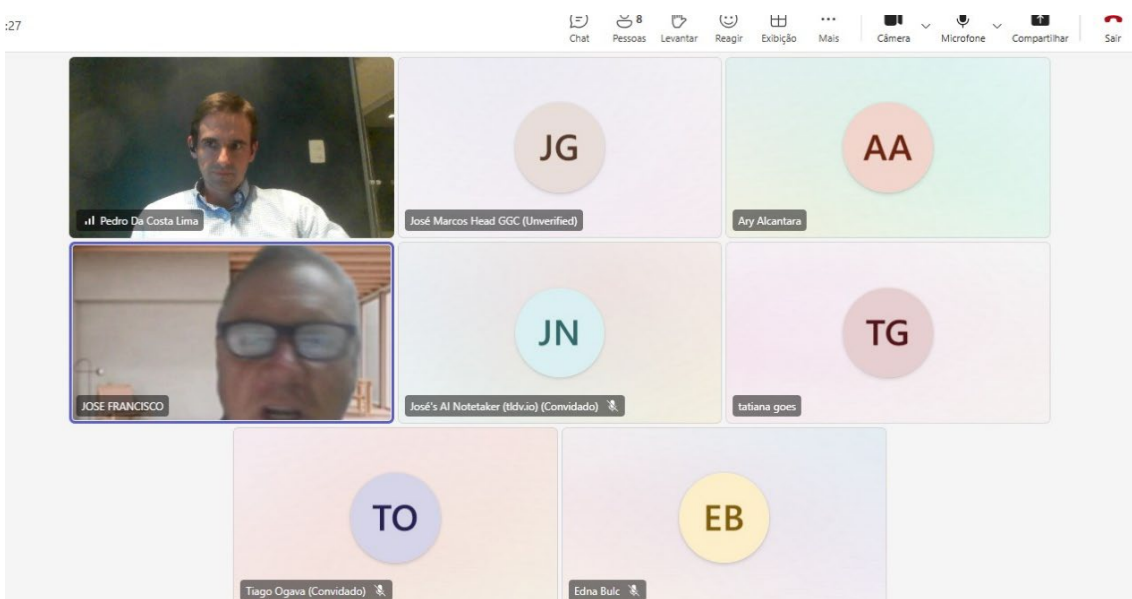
:27

Chat
8
Pessoas
Levantar
Reagir
Exibição
Mais
Câmera
Microfone
Compartilhar
Sair

Pedro Da Costa Lima

JG
José Marcos Head GGC (Unverified)

AA
Ary Alcantara

JOSE FRANCISCO

JN
José's AI Notetaker (tldv.io) (Convidado)

TG
tatiana goes

TO
Tiago Ogava (Convidado)

EB
Edna Bulc